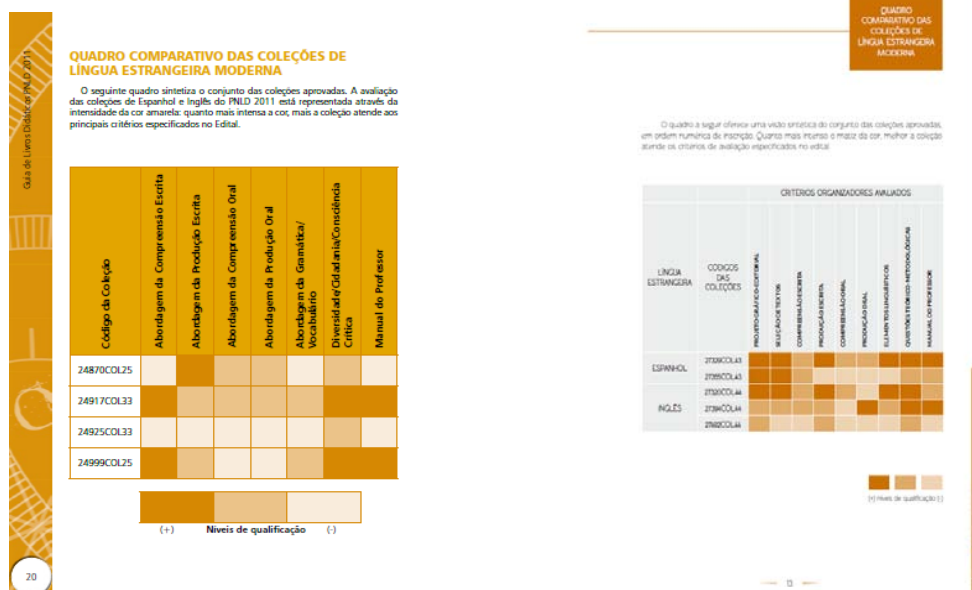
Guia de Livros Didáticos PNLD 2011

QUADRO COMPARATIVO DAS COLEÇÕES DE LÍNGUA ESTRANGEIRA MODERNA

O seguinte quadro sintetiza o conjunto das coleções aprovadas. A avaliação das coleções de Espanhol e Inglês do PNLD 2011 está representada através da intensidade da cor amarela: quanto mais intensa a cor, mais a coleção atende aos principais critérios especificados no Edital.

| Código da Coleção | Abordagem da Compreensão Escrita | Abordagem da Produção Escrita | Abordagem da Compreensão Oral | Abordagem da Produção Oral | Abordagem da Gramática/ Vocabulário | Diversidade/Cidadania/Consciência Crítica | Manual do Professor |
|---|---|---|---|---|---|---|---|
| 24870COL25 | | | | | | | |
| 24917COL33 | | | | | | | |
| 24925COL33 | | | | | | | |
| 24999COL25 | | | | | | | |

(+) Níveis de qualificação (-)

20

QUADRO COMPARATIVO DAS COLEÇÕES DE LÍNGUA ESTRANGEIRA MODERNA

O quadro a seguir oferece uma visão sintética do conjunto das coleções aprovadas, em ordem numérica de inscrição. Quanto mais intenso o matiz da cor, melhor a coleção atende os critérios de avaliação especificados no edital.

| LÍNGUA ESTRANGEIRA | CÓDIGOS DAS COLEÇÕES | PROJETO GRÁFICO-EDITORIAL | SELEÇÃO DE TEXTOS | COMPREENSÃO ESCRITA | PRODUÇÃO ESCRITA | COMPREENSÃO ORAL | PRODUÇÃO ORAL | ELEMENTOS LINGUÍSTICOS | QUESTÕES TEÓRICO-METODOLÓGICAS | MANUAL DO PROFESSOR |
|---|---|---|---|---|---|---|---|---|---|---|
| ESPANHOL | 27326COL43 | | | | | | | | | |
| | 27355COL43 | | | | | | | | | |
| INGLÊS | 27320COL44 | | | | | | | | | |
| | 27384COL44 | | | | | | | | | |
| | 27602COL44 | | | | | | | | | |

CRITÉRIOS ORGANIZADORES AVALIADOS

(+) Níveis de qualificação (-)

13